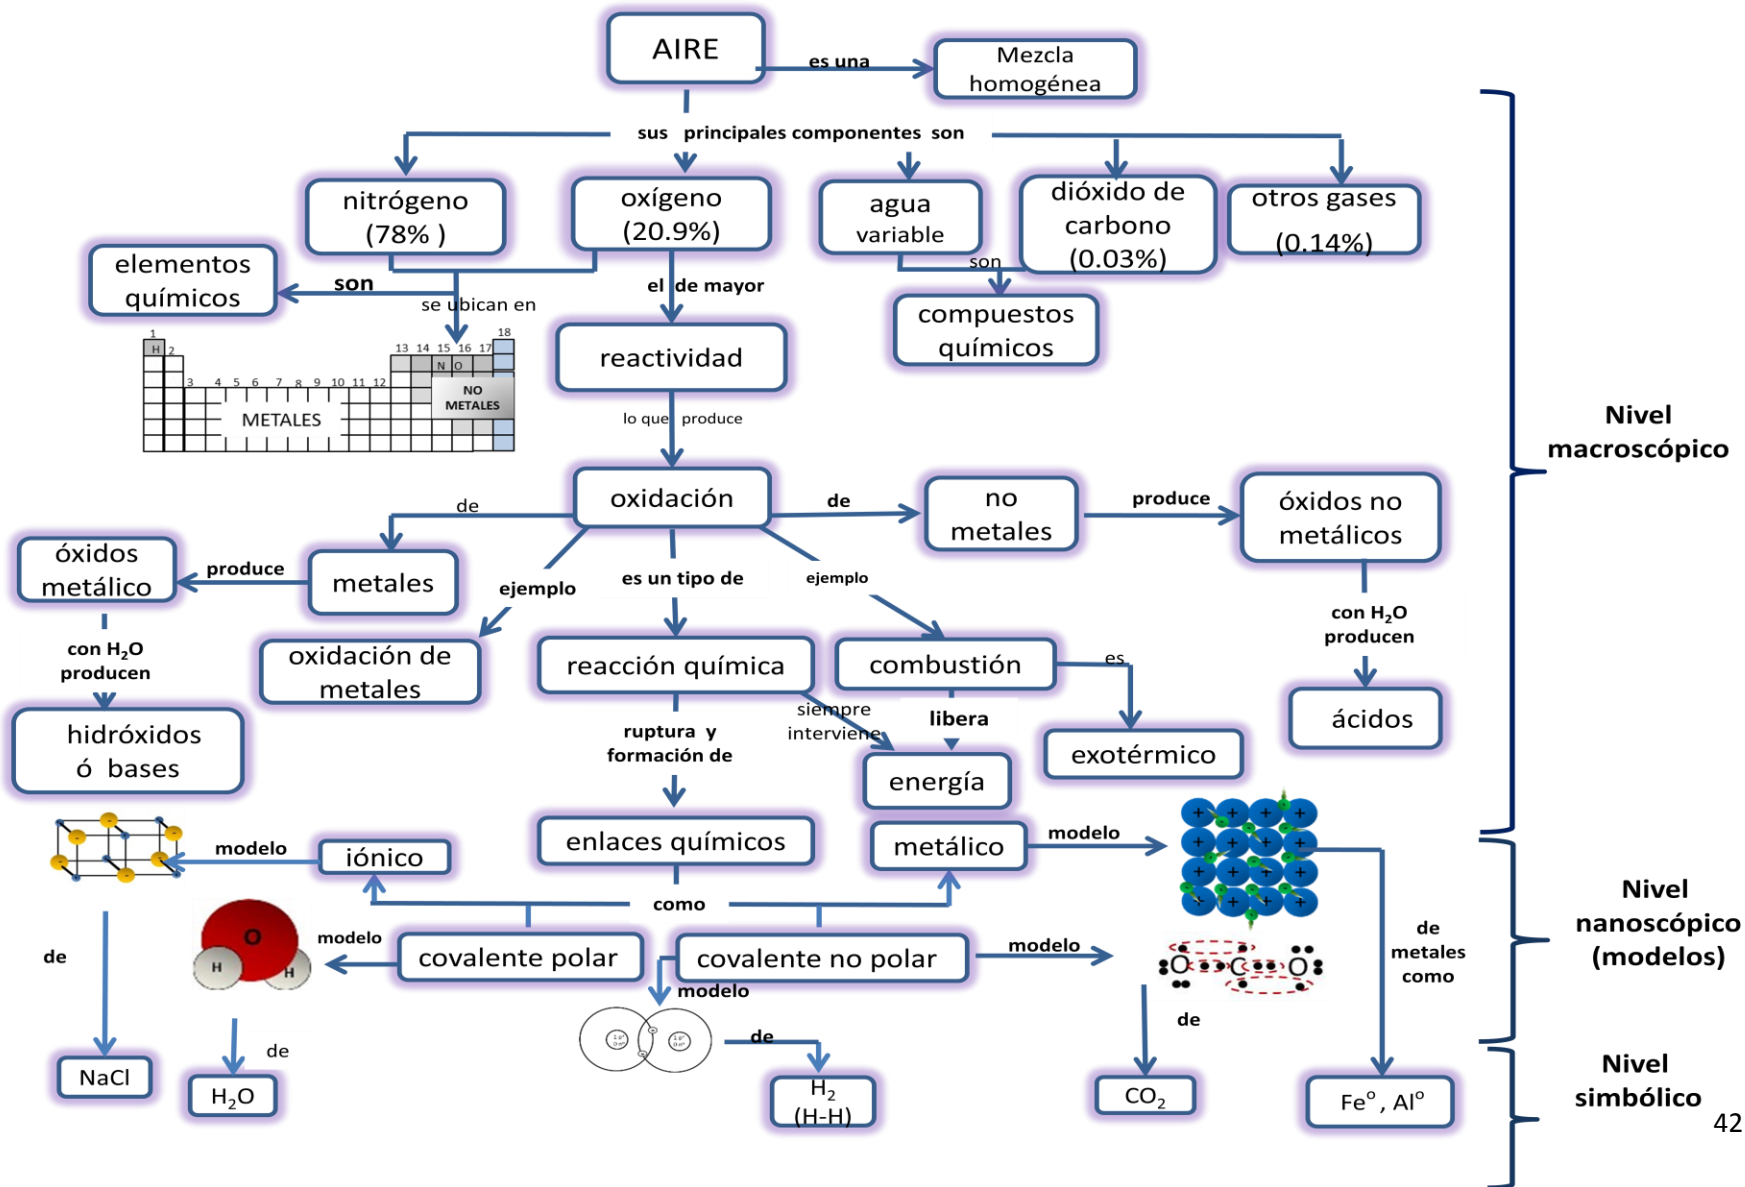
AIRE

es una

Mezcla homogénea

sus principales componentes son

nitrógeno (78% )

oxígeno (20.9%)

agua variable

dióxido de carbono (0.03%)

otros gases (0.14%)

son

elementos químicos

se ubican en

son

compuestos químicos

el de mayor

reactividad

1 2 13 14 15 16 17 18 H N O 3 4 5 6 7 8 9 10 11 12

METALES

NO METALES

lo que produce

oxidación

de

de

no metales

produce

óxidos no metálicos

óxidos metálico

produce

metales

ejemplo

es un tipo de

ejemplo

con $H_2O$ producen

con $H_2O$ producen

oxidación de metales

reacción química

combustión

es

ácidos

hidróxidos ó bases

ruptura y formación de

siempre interviene

libera

energía

exotérmico

enlaces químicos

metálico

modelo

modelo

iónico

como

O H H

modelo

covalente polar

covalente no polar

modelo

de

metales como

de

modelo

de

de

de

NaCl

$H_2O$

$H_2$ (H-H)

$CO_2$

$Fe^o$ , $Al^o$

Nivel macroscópico

Nivel nanoscópico (modelos)

Nivel simbólico

42